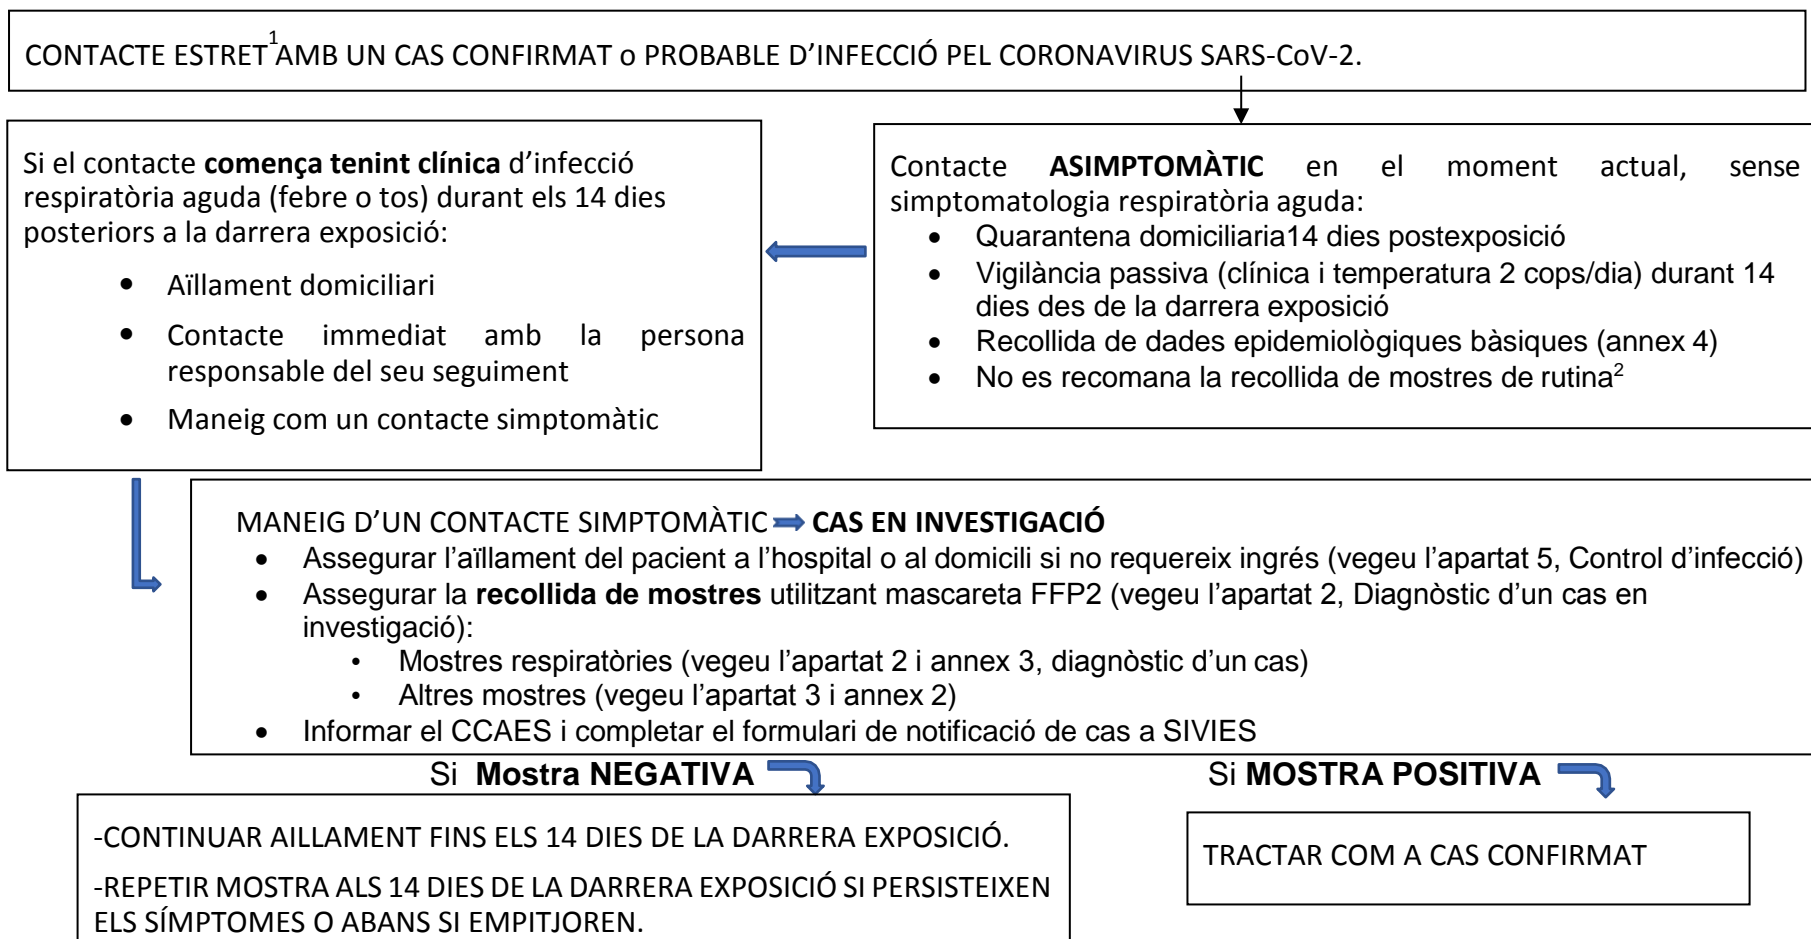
CONTACTE ESTRET$^{1}$ AMB UN CAS CONFIRMAT o PROBABLE D'INFECCIÓ PEL CORONAVIRUS SARS-CoV-2.

Contacte **ASIMPTOMÀTIC** en el moment actual, sense simptomatologia respiratòria aguda:
- Quarantena domiciliaria14 dies postexposició
- Vigilància passiva (clínica i temperatura 2 cops/dia) durant 14 dies des de la darrera exposició
- Recollida de dades epidemiològiques bàsiques (annex 4)
- No es recomana la recollida de mostres de rutina$^{2}$

Si el contacte **comença tenint clínica** d'infecció respiratòria aguda (febre o tos) durant els 14 dies posteriors a la darrera exposició:
- Aïllament domiciliari
- Contacte immediat amb la persona responsable del seu seguiment
- Maneig com un contacte simptomàtic

MANEIG D'UN CONTACTE SIMPTOMÀTIC **CAS EN INVESTIGACIÓ**
- Assegurar l'aïllament del pacient a l'hospital o al domicili si no requereix ingrés (vegeu l'apartat 5, Control d'infecció)
- Assegurar la **recollida de mostres** utilitzant mascareta FFP2 (vegeu l'apartat 2, Diagnòstic d'un cas en investigació):
  - Mostres respiratòries (vegeu l'apartat 2 i annex 3, diagnòstic d'un cas)
  - Altres mostres (vegeu l'apartat 3 i annex 2)
- Informar el CCAES i completar el formulari de notificació de cas a SIVIES

Si **Mostra NEGATIVA**

-CONTINUAR AILLAMENT FINS ELS 14 DIES DE LA DARRERA EXPOSICIÓ.

-REPETIR MOSTRA ALS 14 DIES DE LA DARRERA EXPOSICIÓ SI PERSISTEIXEN ELS SÍMPTOMES O ABANS SI EMPITJOREN.

Si **MOSTRA POSITIVA**

TRACTAR COM A CAS CONFIRMAT